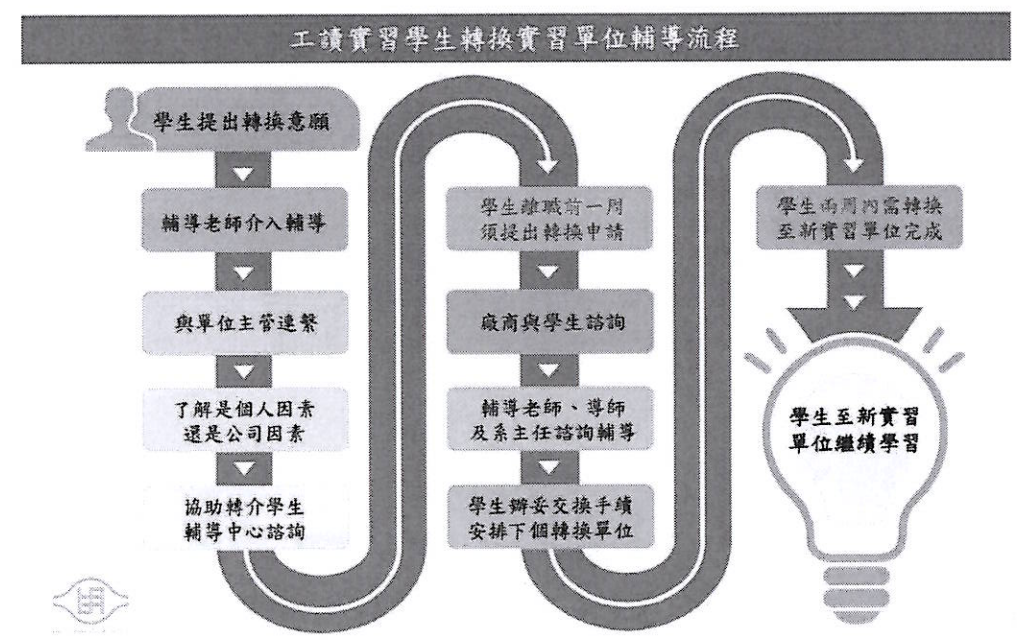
工讀實習學生轉換實習單位輔導流程

學生提出轉換意願

輔導老師介入輔導

與單位主管連繫

了解是個人因素
還是公司因素

協助轉介學生
輔導中心諮詢

學生離職前一周
須提出轉換申請

廠商與學生諮詢

輔導老師、導師
及系主任諮詢輔導

學生辦妥交換手續
安排下個轉換單位

學生兩周內需轉換
至新實習單位完成

學生至新實習
單位繼續學習